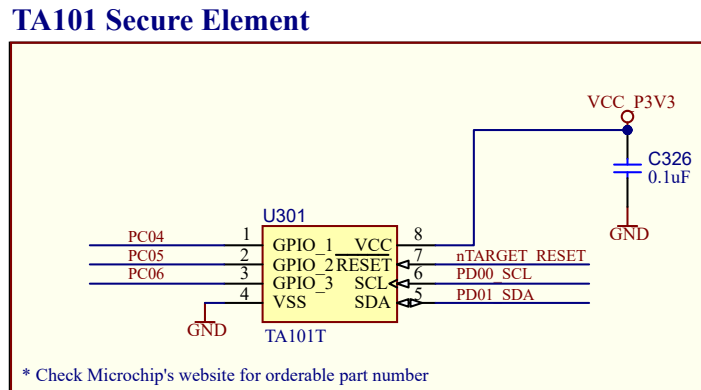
TA101 Secure Element

VCC_P3V3

C326
0.1uF

GND

U301

PC04
PC05
PC06

1
2
3
4

GPIO_1
GPIO_2
GPIO_3
VSS

VCC
RESET
SCL
SDA

8
7
6
5

nTARGET_RESET
PD00_SCL
PD01_SDA

GND

TA101T

* Check Microchip's website for orderable part number